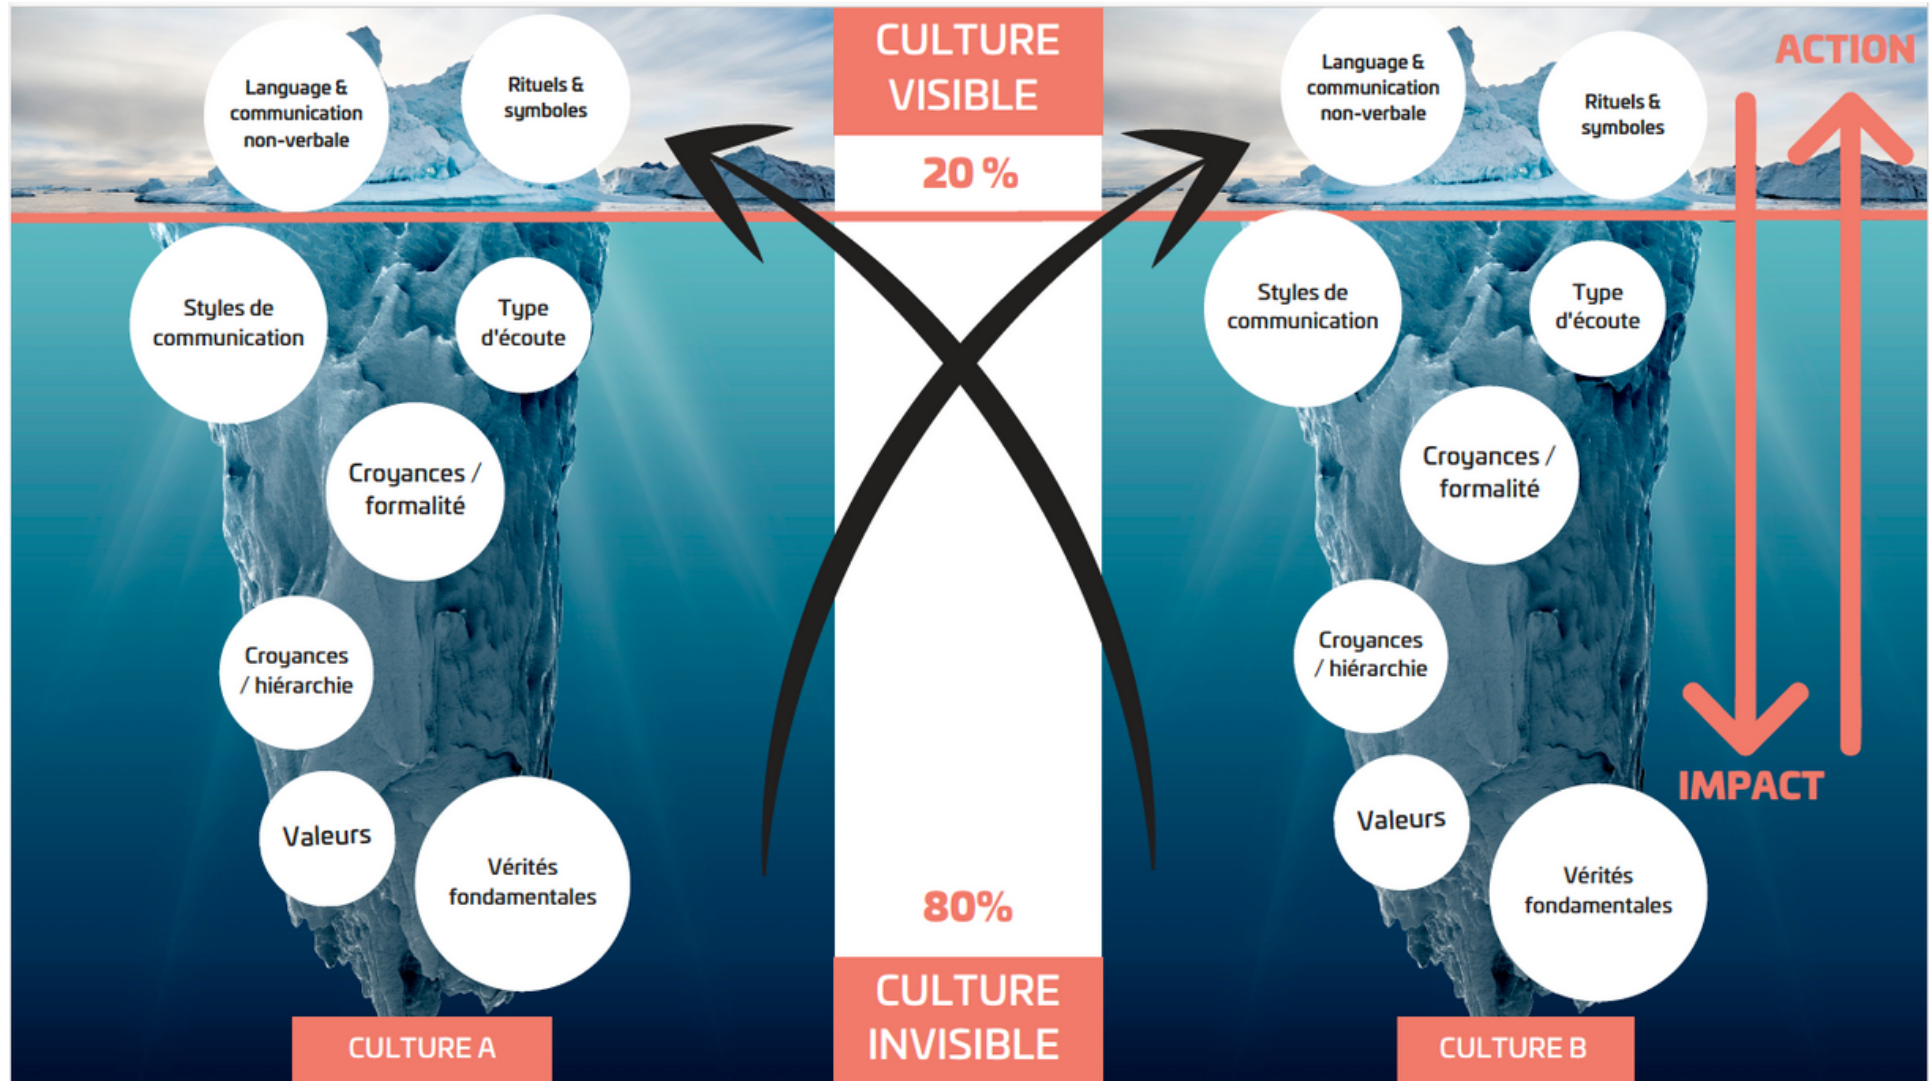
Language & communication non-verbale

Rituels & symboles

CULTURE VISIBLE

20 %

Language & communication non-verbale

Rituels & symboles

ACTION

Styles de communication

Type d'écoute

Croyances / formalité

Croyances / hiérarchie

Valeurs

Vérités fondamentales

Styles de communication

Type d'écoute

Croyances / formalité

Croyances / hiérarchie

Valeurs

Vérités fondamentales

IMPACT

80%

CULTURE A

CULTURE INVISIBLE

CULTURE B